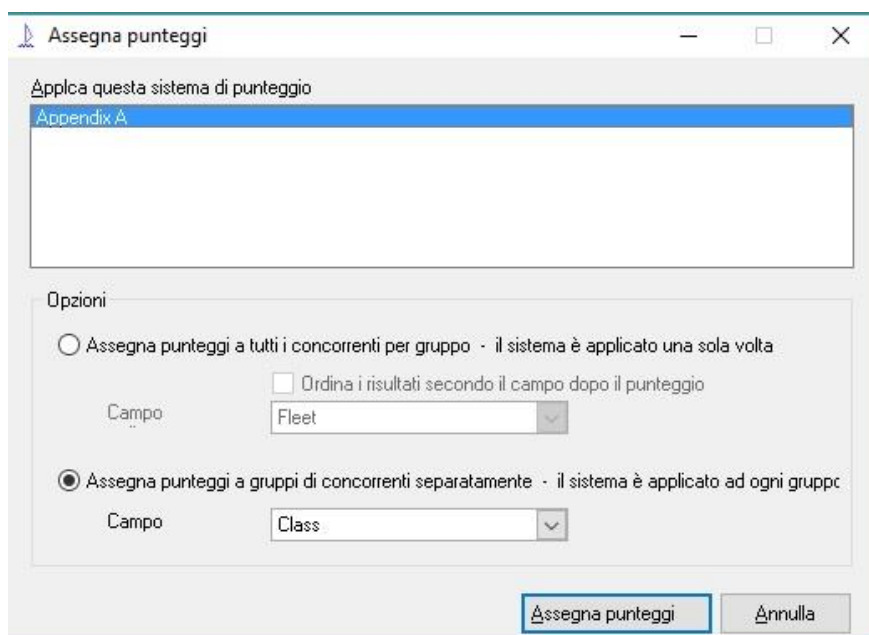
Assegna punteggi

Applca questa sistema di punteggio

Appendix A

Opzioni

Assegna punteggi a tutti i concorrenti per gruppo - il sistema è applicato una sola volta

Ordina i risultati secondo il campo dopo il punteggio

Campo

Fleet

Assegna punteggi a gruppi di concorrenti separatamente - il sistema è applicato ad ogni gruppc

Campo

Class

Assegna punteggi

Annulla